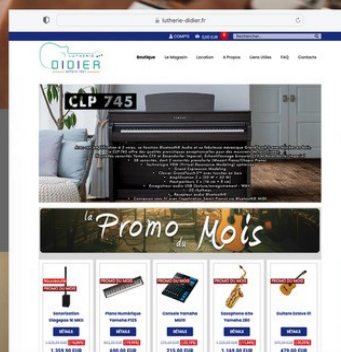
lutherie-didier.fr

COMPTE 0,00 EUR Rechercher...

LUTHERIE DIDIER

Boutique Le Magasin Location Prix A Propos Liens Utiles FAQ Contacts

CLP 745

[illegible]

le Promo du Mois

PROMO DU MOIS PROMO DU MOIS PROMO DU MOIS PROMO DU MOIS PROMO DU MOIS

Sonorisation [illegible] Piano Numérique Yamaha P125 Console Yamaha MG10 Saxophone Alto Yamaha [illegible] Guitare Grève 61

DÉTAILS DÉTAILS DÉTAILS DÉTAILS DÉTAILS

1 359,00 EUR 499,00 EUR 215,00 EUR 1 149,00 EUR 479,00 EUR